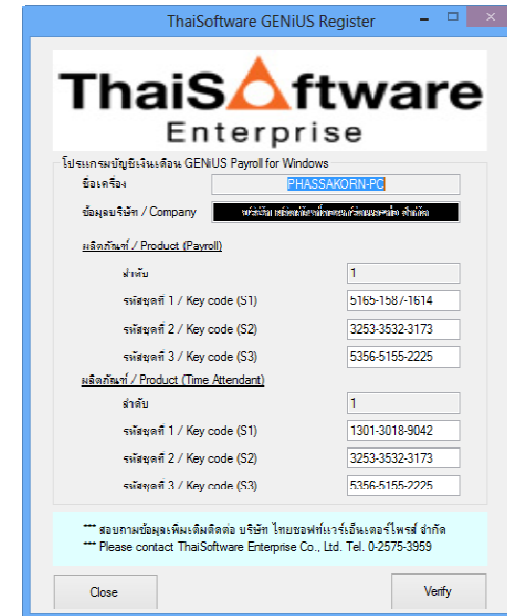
ThaiSoftware GENiUS Register

ThaiSoftware
Enterprise

โปรแกรมบัญชีเงินเดือน GENiUS Payroll for Windows

ชื่อเครื่อง PHASSAKORN-PC

ข้อมูลบริษัท / Company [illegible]

ผลิตภัณฑ์ / Product (Payroll)

ลำดับ 1

รหัสชุดที่ 1 / Key code (S1) 5165-1587-1614

รหัสชุดที่ 2 / Key code (S2) 3253-3532-3173

รหัสชุดที่ 3 / Key code (S3) 5356-5155-2225

ผลิตภัณฑ์ / Product (Time Attendant)

ลำดับ 1

รหัสชุดที่ 1 / Key code (S1) 1301-3018-9042

รหัสชุดที่ 2 / Key code (S2) 3253-3532-3173

รหัสชุดที่ 3 / Key code (S3) 5356-5155-2225

*** สอบถามข้อมูลเพิ่มเติมติดต่อ บริษัท ไทยซอฟท์แวร์เอ็นเตอร์ไพรส์ จำกัด
*** Please contact ThaiSoftware Enterprise Co., Ltd. Tel. 0-2575-3959

Close

Verify